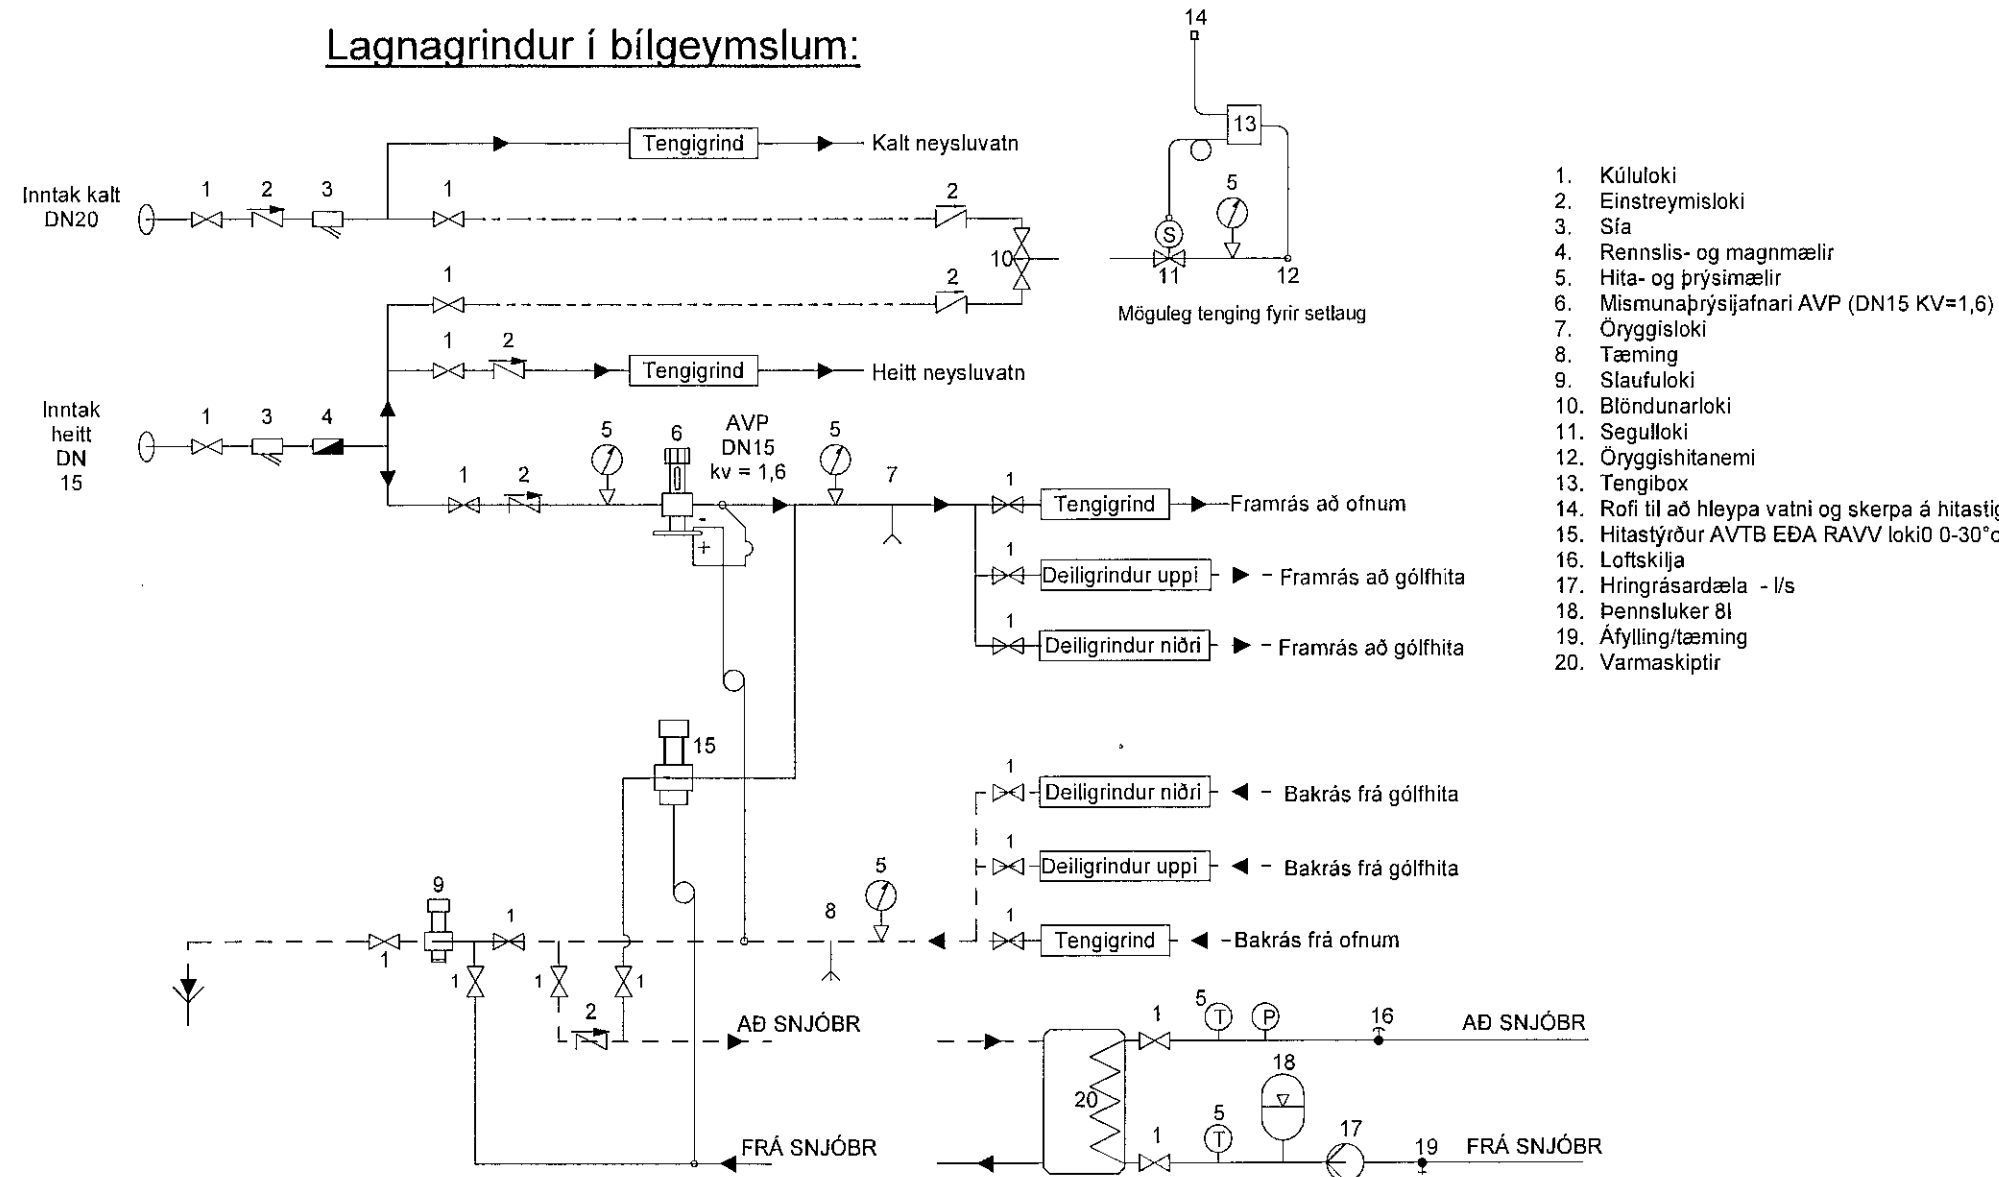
Lagnagrindur í bílgeymslum:

14

13

5

S

11

12

Möguleg tenging fyrir setlaug

Tengigrind

Kalt neysluvatn

Inntak kalt DN20

1 2 3

1

2

10

1

2

1 2

Tengigrind

Heitt neysluvatn

Inntak heitt DN 15

1 3 4

5

6

AVP DN15 kv = 1,6

5

7

1 2

1

Tengigrind

Framrás að ofnum

1

Deiligrindur uppi

Framrás að gólfhita

1

Deiligrindur niðri

Framrás að gólfhita

15

1

Deiligrindur niðri

Bakrás frá gólfhita

1

Deiligrindur uppi

Bakrás frá gólfhita

9

1

5

8

1

Tengigrind

Bakrás frá ofnum

1

1

1 1

2

AÐ SNJÓBR

FRÁ SNJÓBR

1

5

T

P

16

AÐ SNJÓBR

18

20

5

T

1

17

19

FRÁ SNJÓBR

1. Kúluloki
2. Einstreymisloki
3. Sía
4. Rennslis- og magnmælir
5. Hita- og þrýsimælir
6. Mismunaþrýsijafnari AVP (DN15 KV=1,6)
7. Öryggisloki
8. Tæming
9. Slaufuloki
10. Blöndunarloki
11. Segulloki
12. Öryggishitanemi
13. Tengibox
14. Rofi til að hleypa vatni og skerpa á hitastig
15. Hitastýrður AVTB EÐA RAVV loki0 0-30°c
16. Loftskilja
17. Hringrásardæla - l/s
18. Þennsluker 8l
19. Áfylling/tæming
20. Varmaskiptir